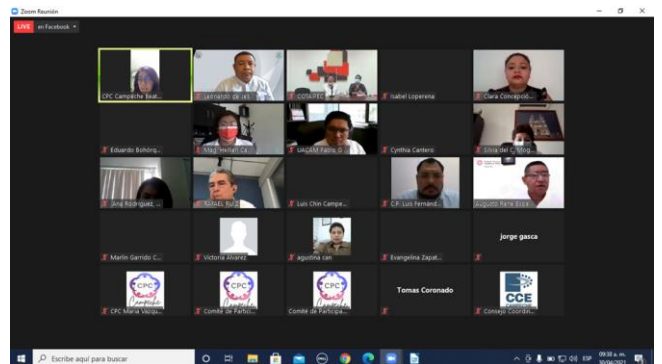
Zoom Reunión

LIVE en Facebook

CPC Campeche Beat...
Leonardo de Jes...
COPARMEX...
Isabel Loperena
Clara Concepció...
Eduardo Bohórq...
Mag. Hellen Ca...
UACAM Fabio O...
Cynthia Cantero
Silvia del C. Mog...
Ana Rodríguez...
RAFAEL RUIZ
Luis Chin Campe...
C.P. Luis Fernánd...
Augusto Peña Espi...
Marlin Garrido C...
Victoria Alvarez
agustina can
Evangelina Zapat...
jorge gasca
CPC
CPC María Vázqu...
CPC
Comité de Partici...
CPC
Comité de Participa...
Tomas Coronado
CCE
Consejo Coordin...

Escribe aquí para buscar
09:38 a. m.
30/04/2021